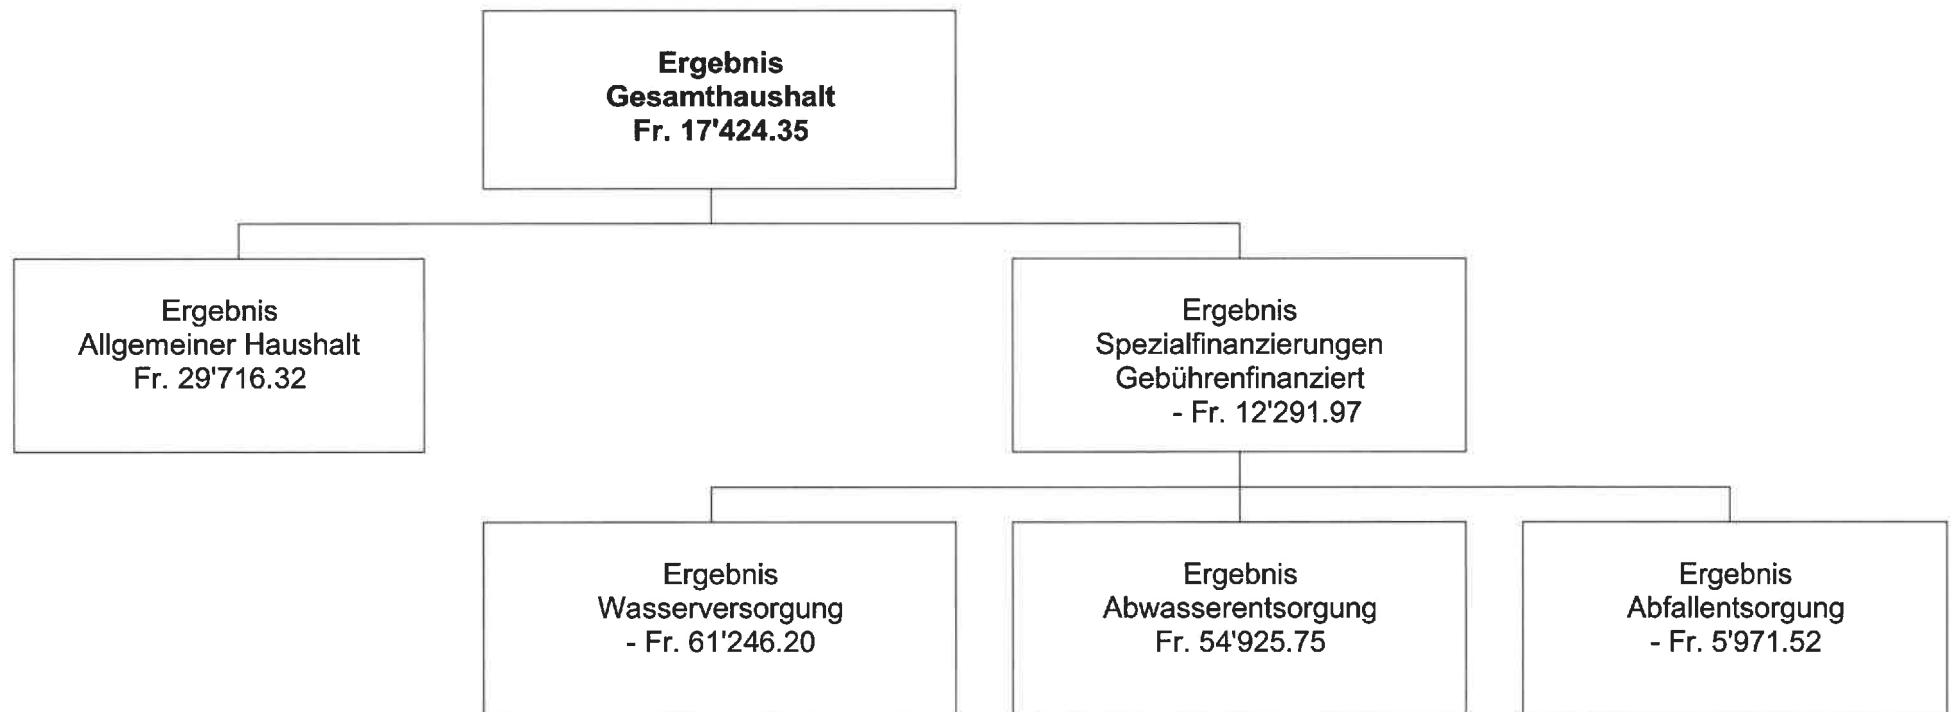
Ergebnis
Gesamthaushalt
Fr. 17'424.35

Ergebnis
Allgemeiner Haushalt
Fr. 29'716.32

Ergebnis
Spezialfinanzierungen
Gebührenfinanziert
- Fr. 12'291.97

Ergebnis
Wasserversorgung
- Fr. 61'246.20

Ergebnis
Abwasserentsorgung
Fr. 54'925.75

Ergebnis
Abfallentsorgung
- Fr. 5'971.52